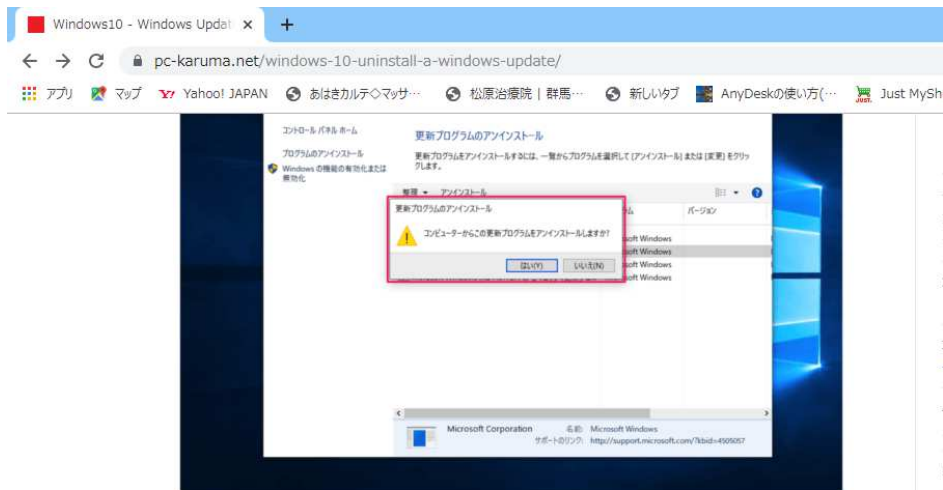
Windows10 - Windows Updat ×
+
pc-karuma.net/windows-10-uninstall-a-windows-update/
アプリ マップ Yahoo! JAPAN あはきカルテ◇マッサ… 松原治療院｜群馬… 新しいタブ AnyDeskの使い方(… Just MySh

コントロール パネル ホーム
プログラムのアンインストール
Windows の機能の有効化または無効化

更新プログラムのアンインストール
更新プログラムをアンインストールするには、一覧からプログラムを選択して [アンインストール] または [変更] をクリックします。

整理 ▾ アンインストール

ム バージョン
oft Windows
oft Windows
oft Windows
oft Windows

更新プログラムのアンインストール
コンピューターからこの更新プログラムをアンインストールしますか?
はい(Y) いいえ(N)

Microsoft Corporation 名前: Microsoft Windows
サポートのリンク: http://support.microsoft.com/?kbid=4505057